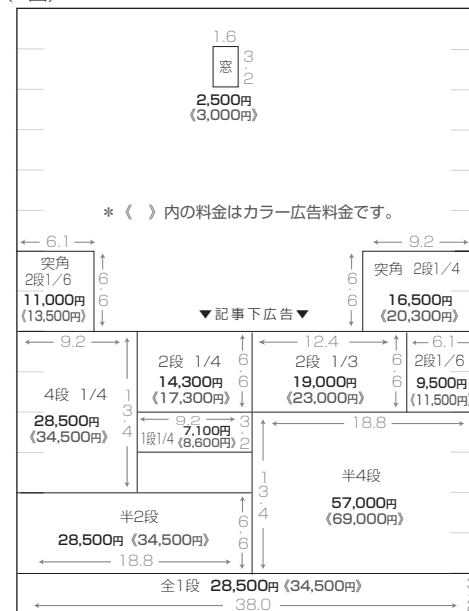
（面）

1.6
窓
3.2
2,500円
《3,000円》

＊《　》内の料金はカラー広告料金です。

6.1
突角
2段1/6
6.6
11,000円
《13,500円》

▼記事下広告▼

9.2
突角　2段1/4
6.6
16,500円
《20,300円》

9.2
4段　1/4
13.4
28,500円
《34,500円》

2段　1/4
6.6
14,300円
《17,300円》

12.4
2段　1/3
6.6
19,000円
《23,000円》

6.1
2段1/6
9,500円
《11,500円》

9.2
1段1/4
7,100円
《8,600円》
3.2

18.8
半4段
13.4
57,000円
《69,000円》

半2段
6.6
28,500円《34,500円》
18.8

全1段　28,500円《34,500円》
38.0